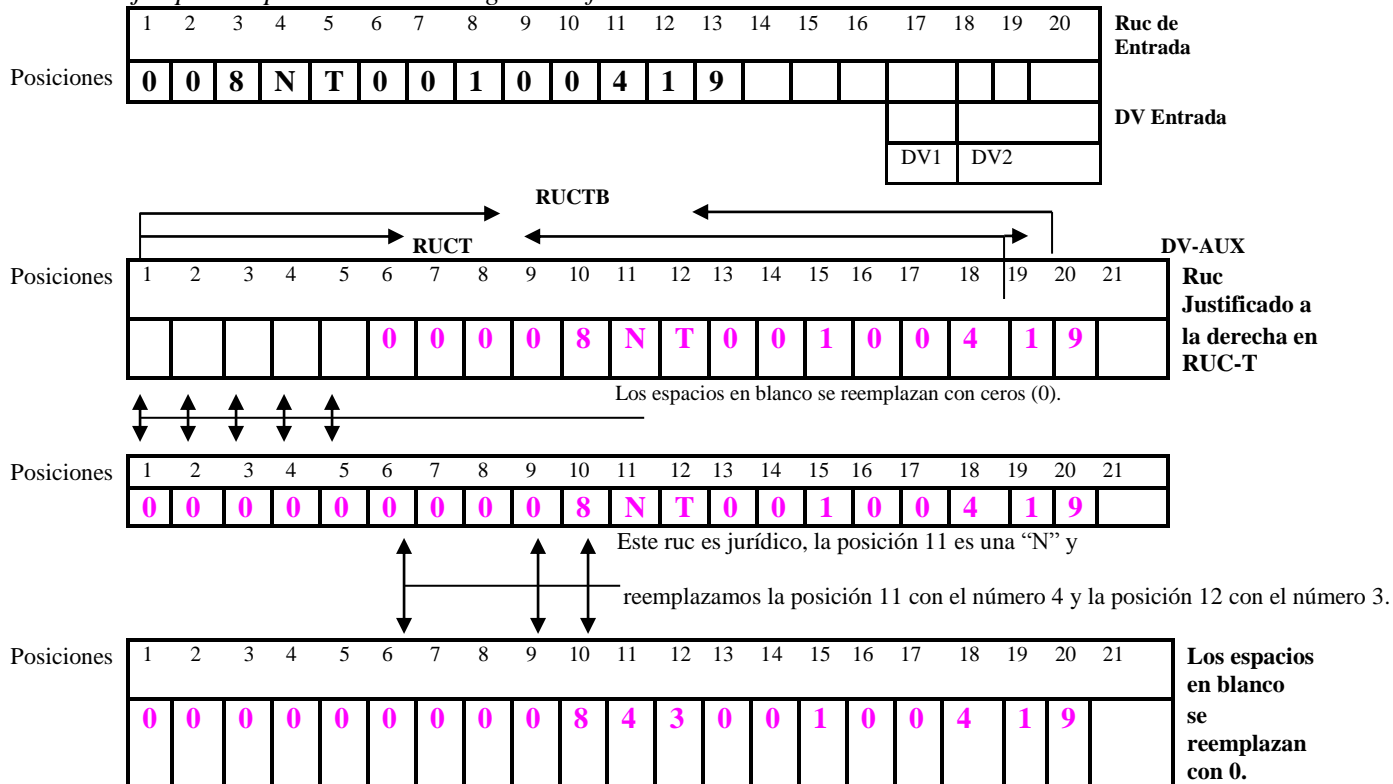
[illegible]

| 1 | 2 | 3 | 4 | 5 | 6 | 7 | 8 | 9 | 10 | 11 | 12 | 13 | 14 | 15 | 16 | 17 | 18 | 19 | 20 |
|---|---|---|---|---|---|---|---|---|---|---|---|---|---|---|---|---|---|---|---|
| 0 | 0 | 8 | N | T | 0 | 0 | 1 | 0 | 0 | 4 | 1 | 9 | | | | | | | |

Posiciones

Ruc de Entrada

DV Entrada

DV1 DV2

RUCTB

RUCT

DV-AUX

Posiciones

| 1 | 2 | 3 | 4 | 5 | 6 | 7 | 8 | 9 | 10 | 11 | 12 | 13 | 14 | 15 | 16 | 17 | 18 | 19 | 20 | 21 |
|---|---|---|---|---|---|---|---|---|---|---|---|---|---|---|---|---|---|---|---|---|
| | | | | | 0 | 0 | 0 | 0 | 8 | N | T | 0 | 0 | 1 | 0 | 0 | 4 | 1 | 9 | |

Ruc Justificado a la derecha en RUC-T

Los espacios en blanco se reemplazan con ceros (0).

Posiciones

| 1 | 2 | 3 | 4 | 5 | 6 | 7 | 8 | 9 | 10 | 11 | 12 | 13 | 14 | 15 | 16 | 17 | 18 | 19 | 20 | 21 |
|---|---|---|---|---|---|---|---|---|---|---|---|---|---|---|---|---|---|---|---|---|
| 0 | 0 | 0 | 0 | 0 | 0 | 0 | 0 | 0 | 8 | N | T | 0 | 0 | 1 | 0 | 0 | 4 | 1 | 9 | |

Este ruc es jurídico, la posición 11 es una “N” y

reemplazamos la posición 11 con el número 4 y la posición 12 con el número 3.

Posiciones

| 1 | 2 | 3 | 4 | 5 | 6 | 7 | 8 | 9 | 10 | 11 | 12 | 13 | 14 | 15 | 16 | 17 | 18 | 19 | 20 | 21 |
|---|---|---|---|---|---|---|---|---|---|---|---|---|---|---|---|---|---|---|---|---|
| 0 | 0 | 0 | 0 | 0 | 0 | 0 | 0 | 0 | 8 | 4 | 3 | 0 | 0 | 1 | 0 | 0 | 4 | 1 | 9 | |

Los espacios en blanco se reemplazan con 0.